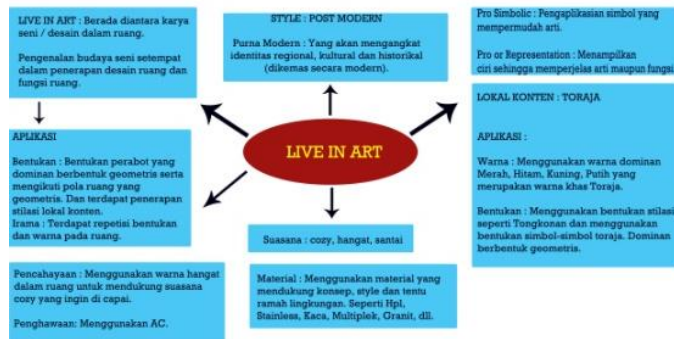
LIVE IN ART : Berada diantara karya seni / desain dalam ruang.

Pengenalan budaya seni setempat dalam penerapan desain ruang dan fungsi ruang.

STYLE : POST MODERN

Purna Modern : Yang akan mengangkat identitas regional, kultural dan historikal (dikemas secara modern).

Pro Simbolic : Pengaplikasian simbol yang mempermudah arti.

Pro or Representation : Menampilkan ciri sehingga memperjelas arti maupun fungsi

LOKAL KONTEN : TORAJA

APLIKASI :

Warna : Menggunakan warna dominan Merah, Hitam, Kuning, Putih yang merupakan warna khas Toraja.

Bentukan : Menggunakan bentukan stilasi seperti Tongkonan dan menggunakan bentukan simbol-simbol toraja. Dominan berbentuk geometris.

LIVE IN ART

APLIKASI

Bentukan : Bentukan perabot yang dominan berbentuk geometris serta mengikuti pola ruang yang geometris. Dan terdapat penerapan stilasi lokal konten.
Irama : Terdapat repetisi bentukan dan warna pada ruang.

Suasana : cozy, hangat, santai

Pencahayaan : Menggunakan warna hangat dalam ruang untuk mendukung suasana cozy yang ingin di capai.

Penghawaan: Menggunakan AC.

Material : Menggunakan material yang mendukung konsep, style dan tentu ramah lingkungan. Seperti Hpl, Stainless, Kaca, Multiplek, Granit, dll.